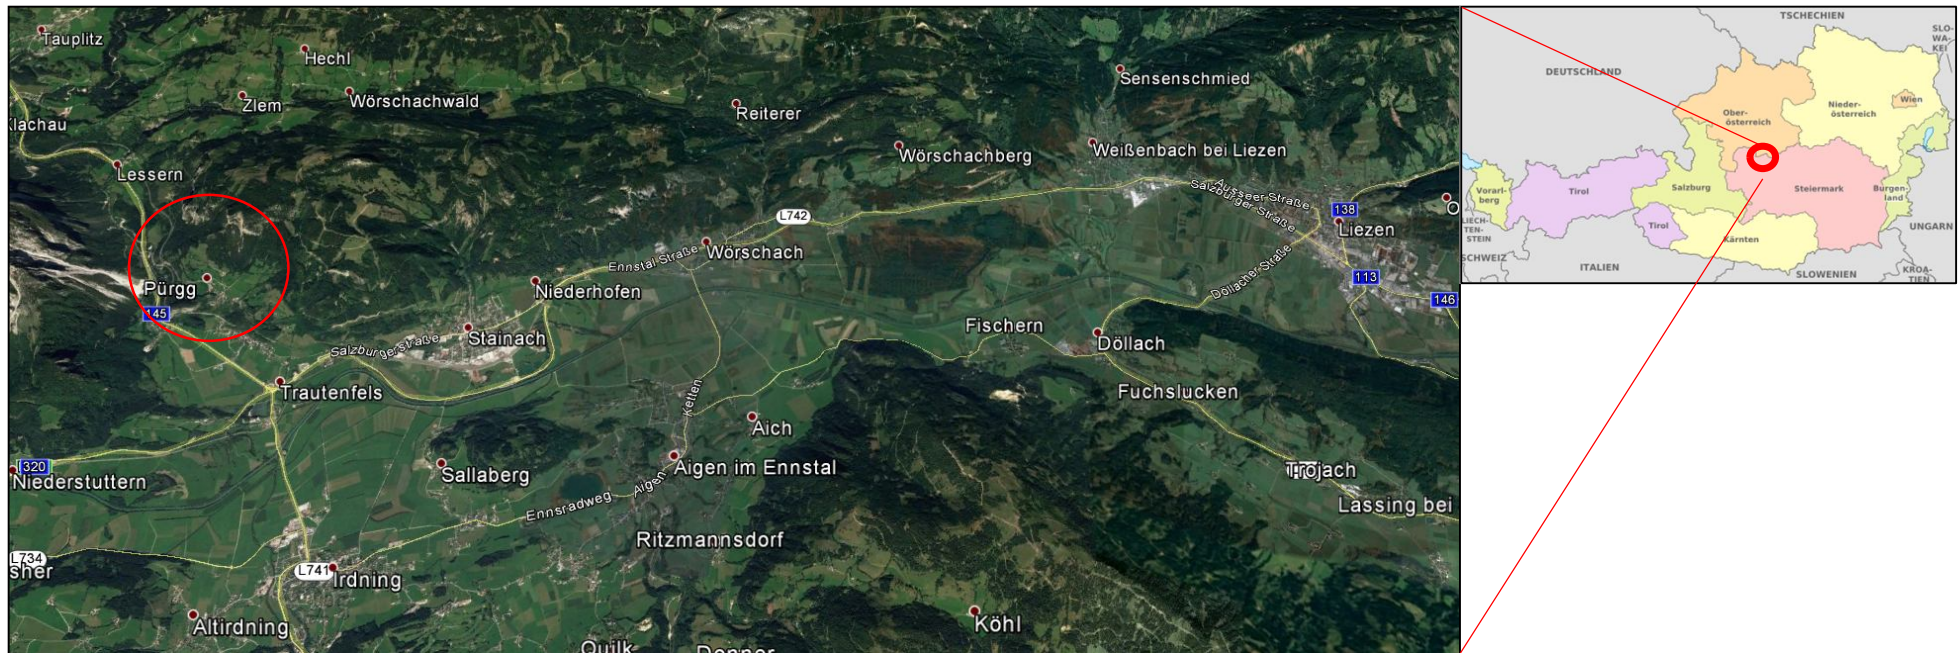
Tauplitz
Hechl
Zlem
Wörschachwald
Klachau
Lessern
Sensenschmied
Reiterer
Wörschachberg
Weißenbach bei Liezen
L742
Ausseer Straße
Salzburger Straße
138
Liezen
O
Ennstal Straße
Wörschach
Pürgg
145
Niederhofen
Stainach
Salzburger Straße
Dollacher Straße
113
146
Fischern
Döllach
Trautenfels
Fuchslucken
Ketten
Aich
320
Niederstuttern
Sallaberg
Aigen im Ennstal
Aigen
Trojach
Ennsradweg
Lassing bei
Ritzmannsdorf
L734
sher
L741
Irdning
Altirdning
Köhl
Quilk
Donner

TSCHECHIEN
SLO-WA-KEI
DEUTSCHLAND
Ober-österreich
Nieder-österreich
Wien
Vorarl-berg
Tirol
Salzburg
Steiermark
Burgen-land
LIECH-TEN-STEIN
Tirol
Kärnten
UNGARN
SCHWEIZ
ITALIEN
SLOWENIEN
KROA-TIEN